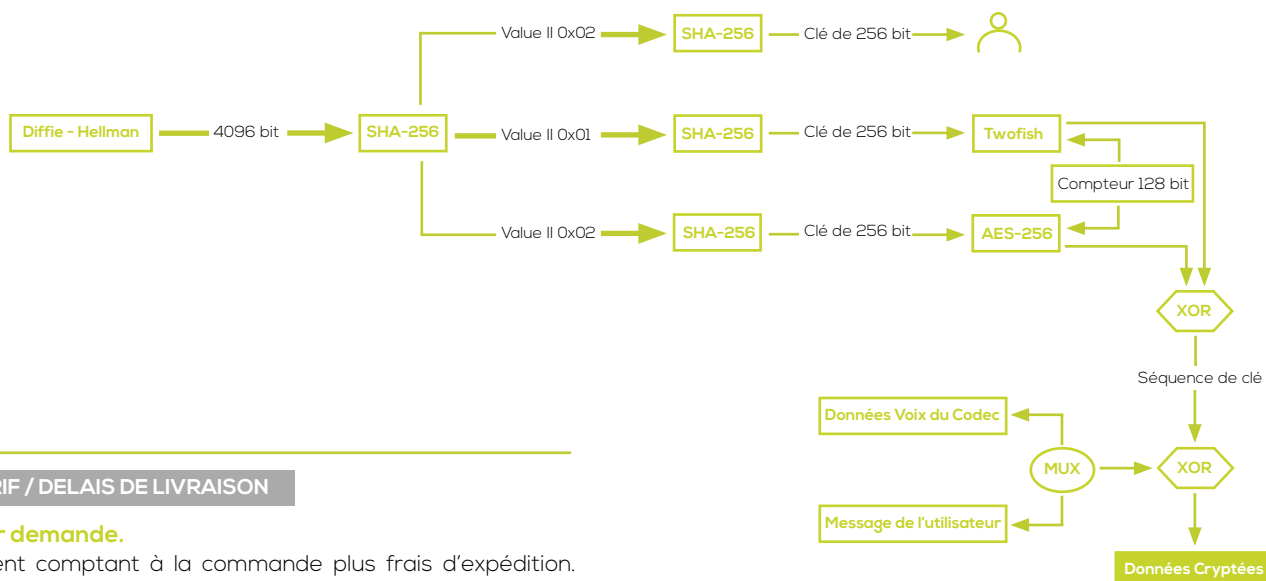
Value II 0x02

SHA-256

Clé de 256 bit

Diffie - Hellman

4096 bit

SHA-256

Value II 0x01

SHA-256

Clé de 256 bit

Twofish

Compteur 128 bit

Value II 0x02

SHA-256

Clé de 256 bit

AES-256

XOR

Séquence de clé

Données Voix du Codec

MUX

XOR

Message de l'utilisateur

Données Cryptées

RIF / DELAIS DE LIVRAISON

r demande.

ent comptant à la commande plus frais d'expédition.